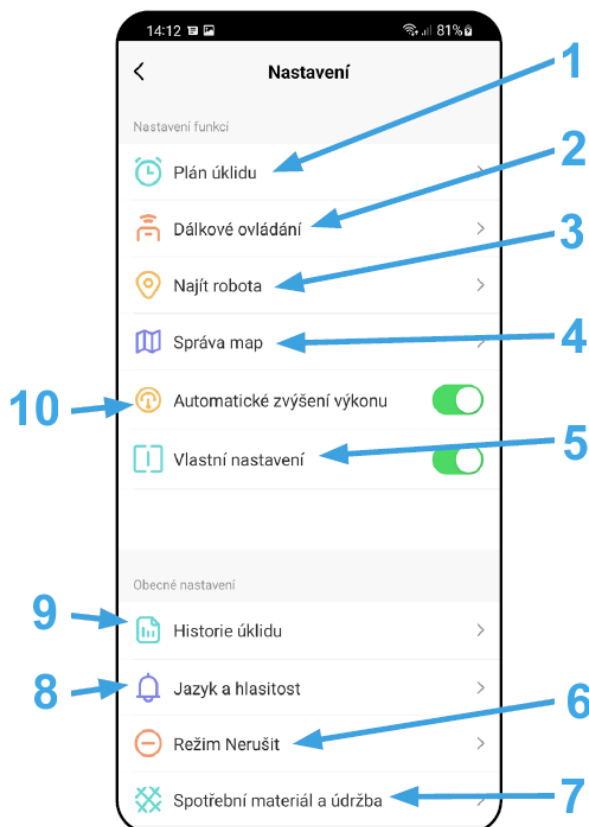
14:12 81%

Nastavení

Nastavení funkcí

Plán úklidu

Dálkové ovládání

Najít robota

Správa map

Automatické zvýšení výkonu

Vlastní nastavení

Obecné nastavení

Historie úklidu

Jazyk a hlasitost

Režim Nerušit

Spotřební materiál a údržba

1
2
3
4
5
6
7
8
9
10